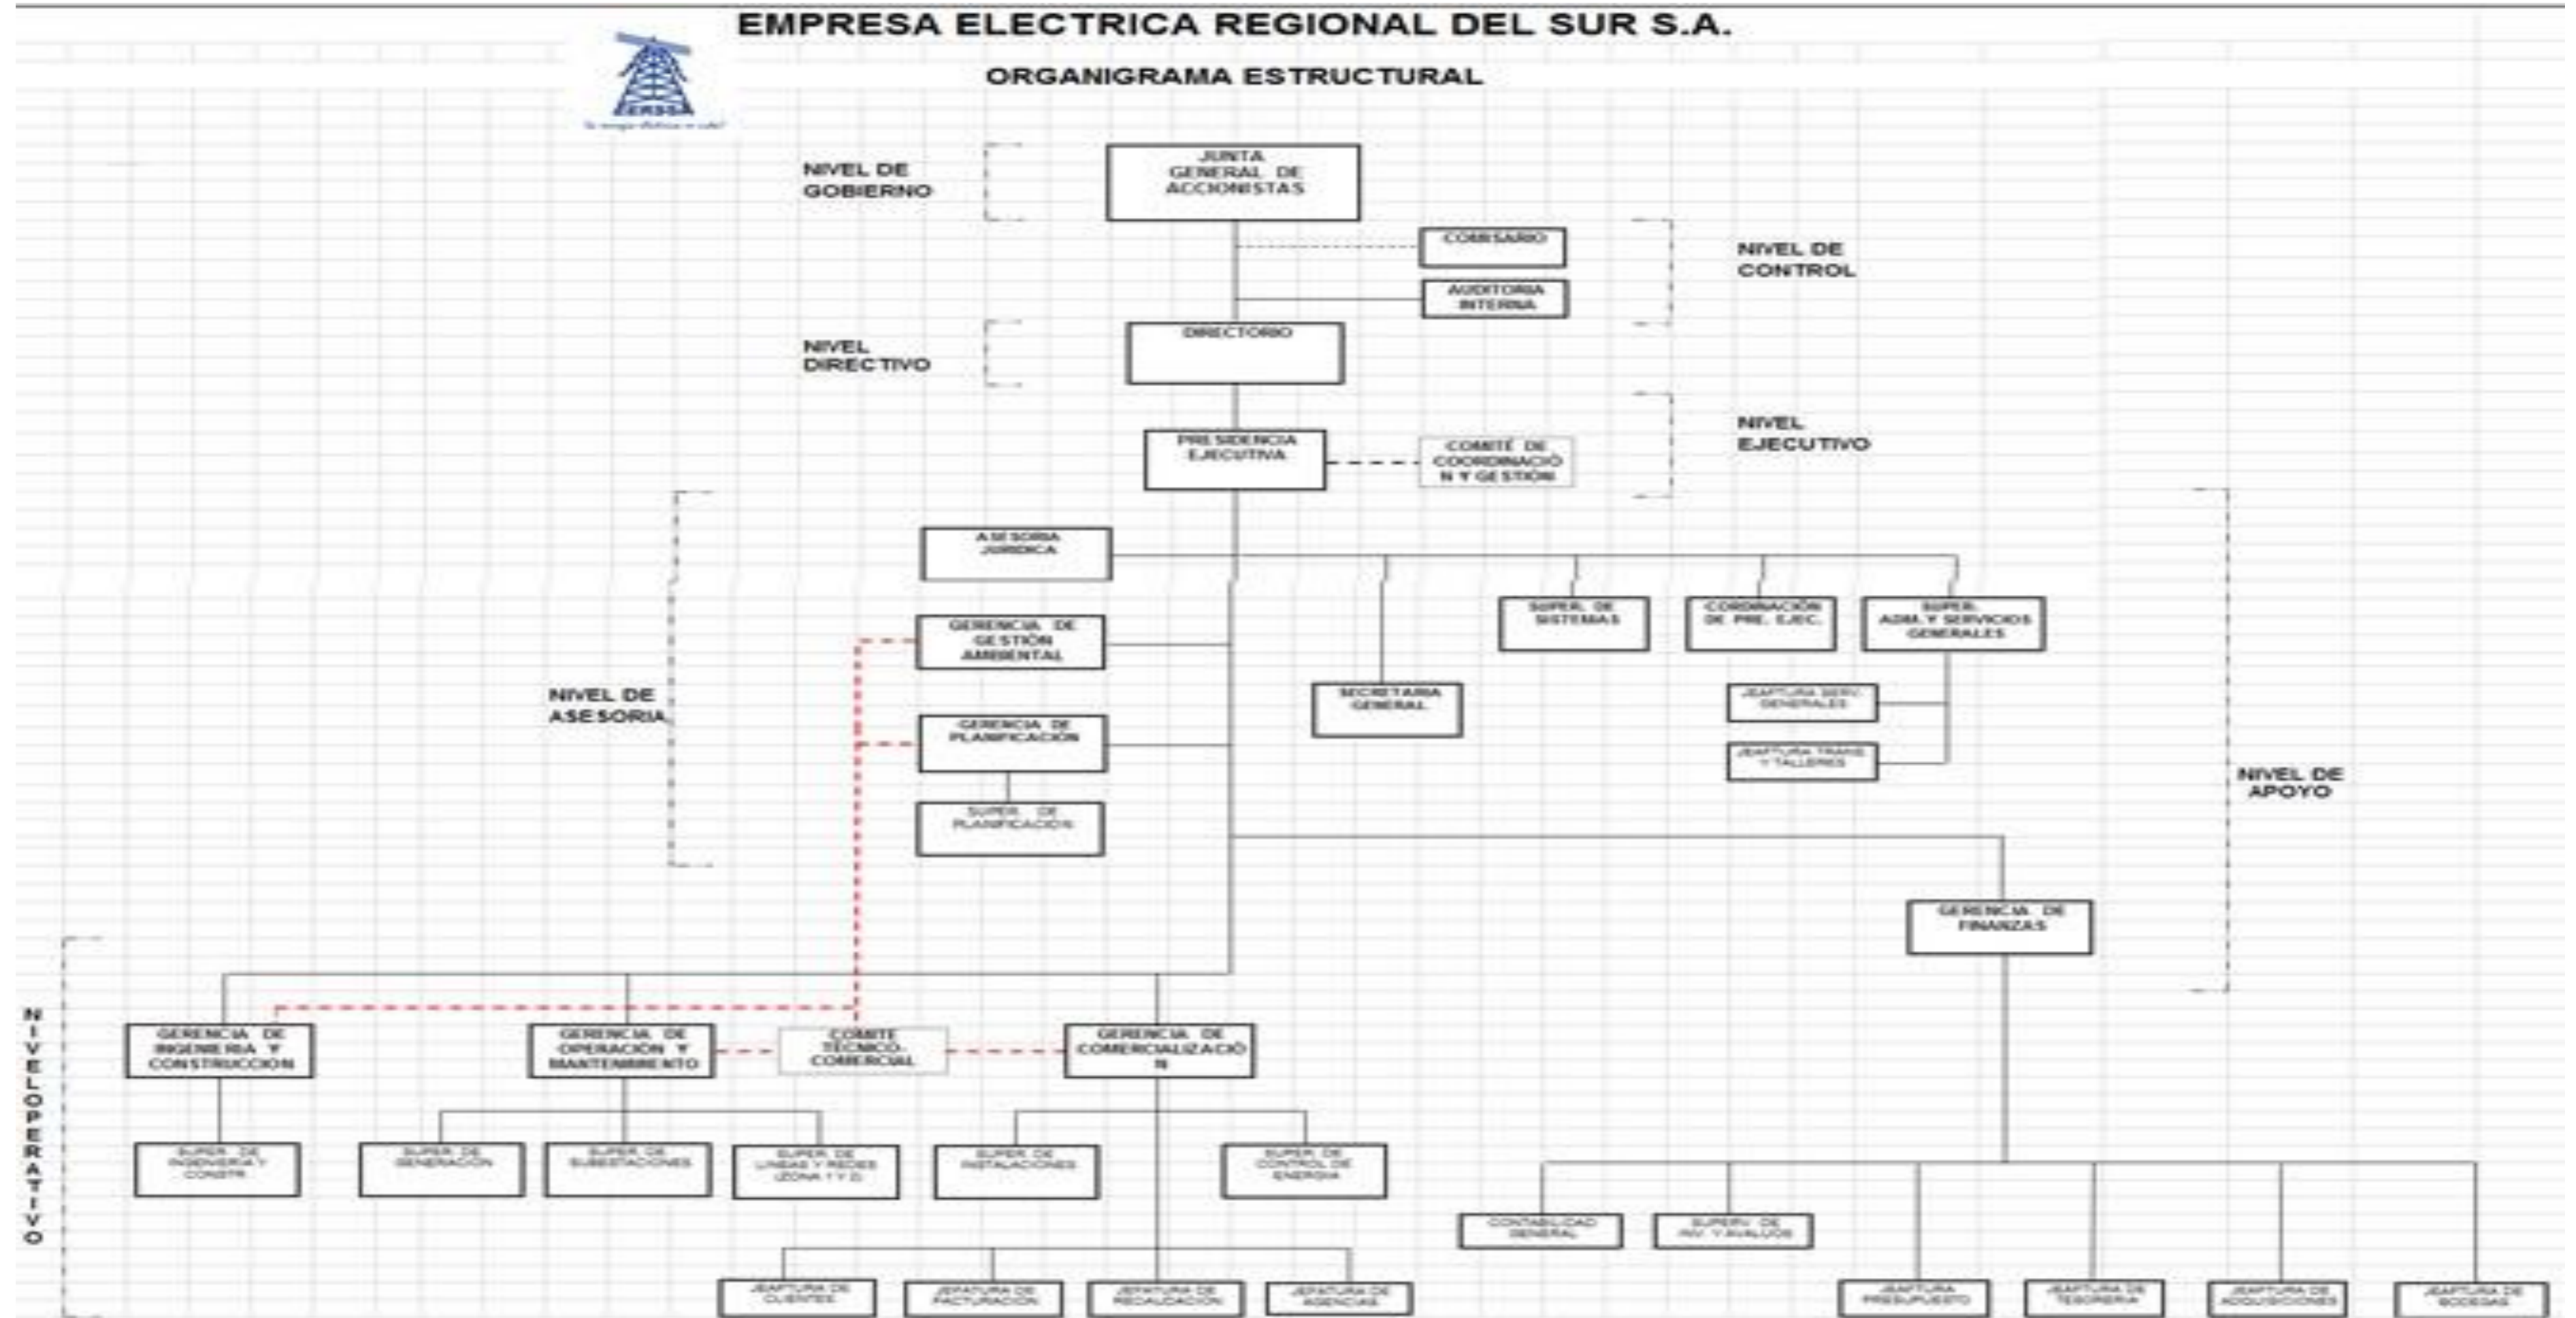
EMPRESA ELECTRICA REGIONAL DEL SUR S.A.

ORGANIGRAMA ESTRUCTURAL

EERSSA
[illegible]

NIVEL DE GOBIERNO

JUNTA GENERAL DE ACCIONISTAS

COMISARIO

AUDITORIA INTERNA

NIVEL DE CONTROL

NIVEL DIRECTIVO

DIRECTORIO

NIVEL EJECUTIVO

PRESIDENCIA EJECUTIVA

COMITÉ DE COORDINACIÓN Y GESTIÓN

ASESORIA JURIDICA

GERENCIA DE GESTIÓN AMBIENTAL

NIVEL DE ASESORIA

GERENCIA DE PLANIFICACION

SUPER. DE PLANIFICACION

SECRETARIA GENERAL

SUPER. DE SISTEMAS

CORDINACIÓN DE PRE. EJEC.

SUPER. ADM. Y SERVICIOS GENERALES

JEAFTURA SERV. GENERALES

JEAFTURA TRANS. Y TALLERES

NIVEL DE APOYO

GERENCIA DE FINANZAS

NIVEL OPERATIVO

GERENCIA DE INGENIERIA Y CONSTRUCCION

GERENCIA DE OPERACIÓN Y MANTENIMIENTO

COMITE TECNICO-COMERCIAL

GERENCIA DE COMERCIALIZACIÓN

SUPER. DE INGENIERIA Y CONSTR.

SUPER. DE GENERACION

SUPER. DE SUBESTACIONES

SUPER. DE LINEAS Y REDES (ZONA 1 Y 2)

SUPER. DE INSTALACIONES

SUPER. DE CONTROL DE ENERGIA

CONTABILIDAD GENERAL

SUPERV. DE INV. Y AVALUOS

JEAFTURA DE CLIENTES

JEFATURA DE FACTURACION

JEFATURA DE RECAUDACION

JEAFTURA DE AGENCIAS

JEAFTURA PRESUPUESTO

JEAFTURA DE TESORERIA

JEAFTURA DE ADQUISICIONES

JEAFTURA DE BODEGAS